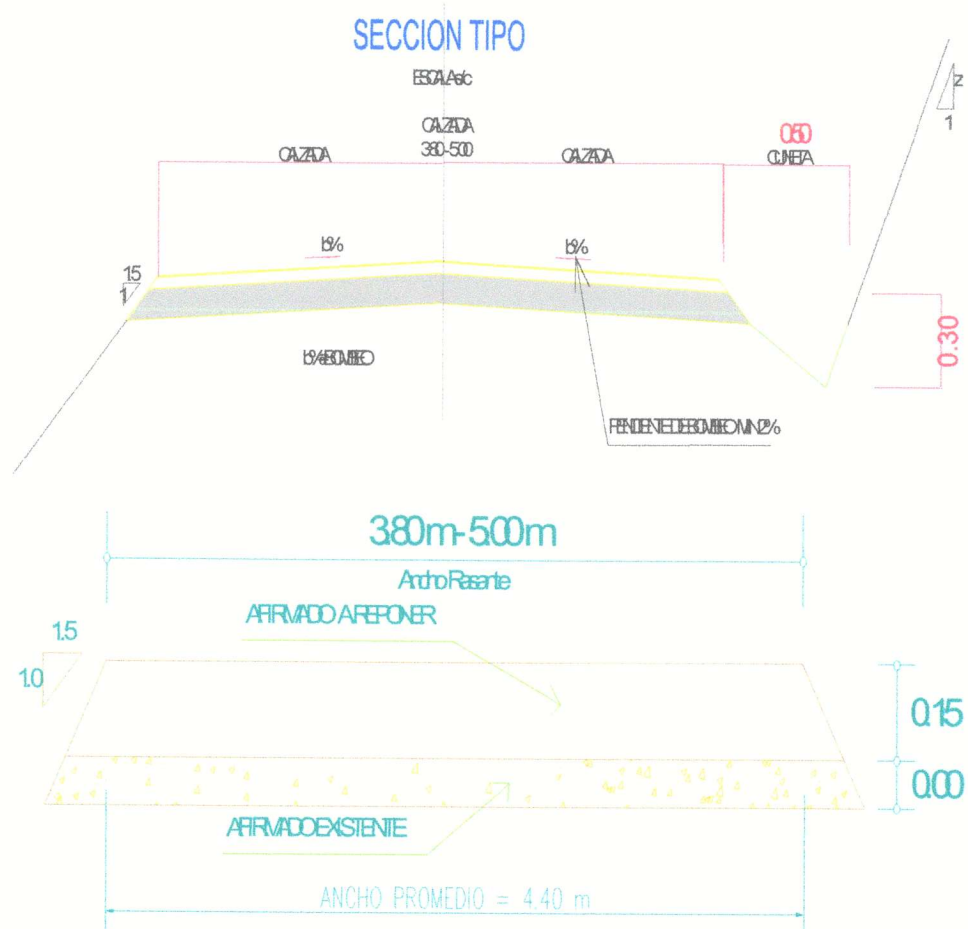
SECCION TIPO

ESCALA s/c

CALZADA
3.80-5.00

CALZADA

CALZADA

0.50
CUNETA

Z
1

b%

b%

1.5
1

b% BOMBEO

0.30

PENDIENTE DE BOMBEO MIN 2%

3.80m-5.00m

Ancho Rasante

AFIRMADO A REPONER

1.5

1.0

0.15

0.00

AFIRMADO EXISTENTE

ANCHO PROMEDIO = 4.40 m